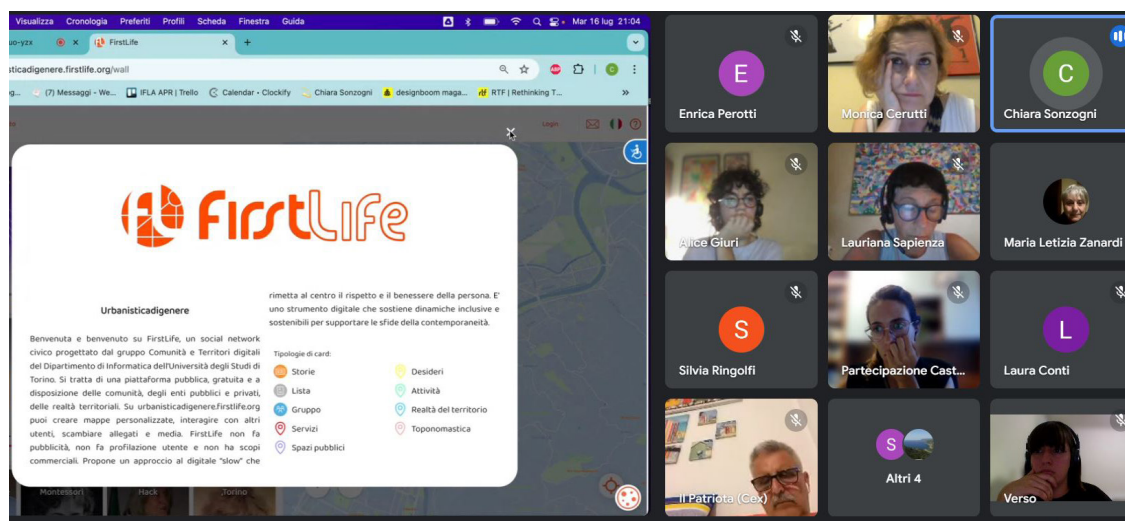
Visualizza Cronologia Preferiti Profili Scheda Finestra Guida

Mar 16 lug 21:04

uo-yzx

FirstLife

sticadigenere.firstlife.org/wall

(7) Messaggi - We... IFLA APR | Trello Calendar • Clockify Chiara Sonzogni designboom maga... RTF | Rethinking T...

Login

FirstLife

Urbanisticadigenere

Benvenuta e benvenuto su FirstLife, un social network civico progettato dal gruppo Comunità e Territori digitali del Dipartimento di Informatica dell'Università degli Studi di Torino. Si tratta di una piattaforma pubblica, gratuita e a disposizione delle comunità, degli enti pubblici e privati, delle realtà territoriali. Su urbanisticadigenere.firstlife.org puoi creare mappe personalizzate, interagire con altri utenti, scambiare allegati e media. FirstLife non fa pubblicità, non fa profilazione utente e non ha scopi commerciali. Propone un approccio al digitale "slow" che rimetta al centro il rispetto e il benessere della persona. E' uno strumento digitale che sostiene dinamiche inclusive e sostenibili per supportare le sfide della contemporaneità.

Tipologie di card:

Storie
Lista
Gruppo
Servizi
Spazi pubblici
Desideri
Attività
Realtà del territorio
Toponomastica

Montessori Hack Torino

Enrica Perotti
Monica Cerutti
Chiara Sonzogni
Alice Giuri
Lauriana Sapienza
Maria Letizia Zanardi
Silvia Ringolfi
Partecipazione Cast...
Laura Conti
Il Patriota (Cex)
Altri 4
Verso